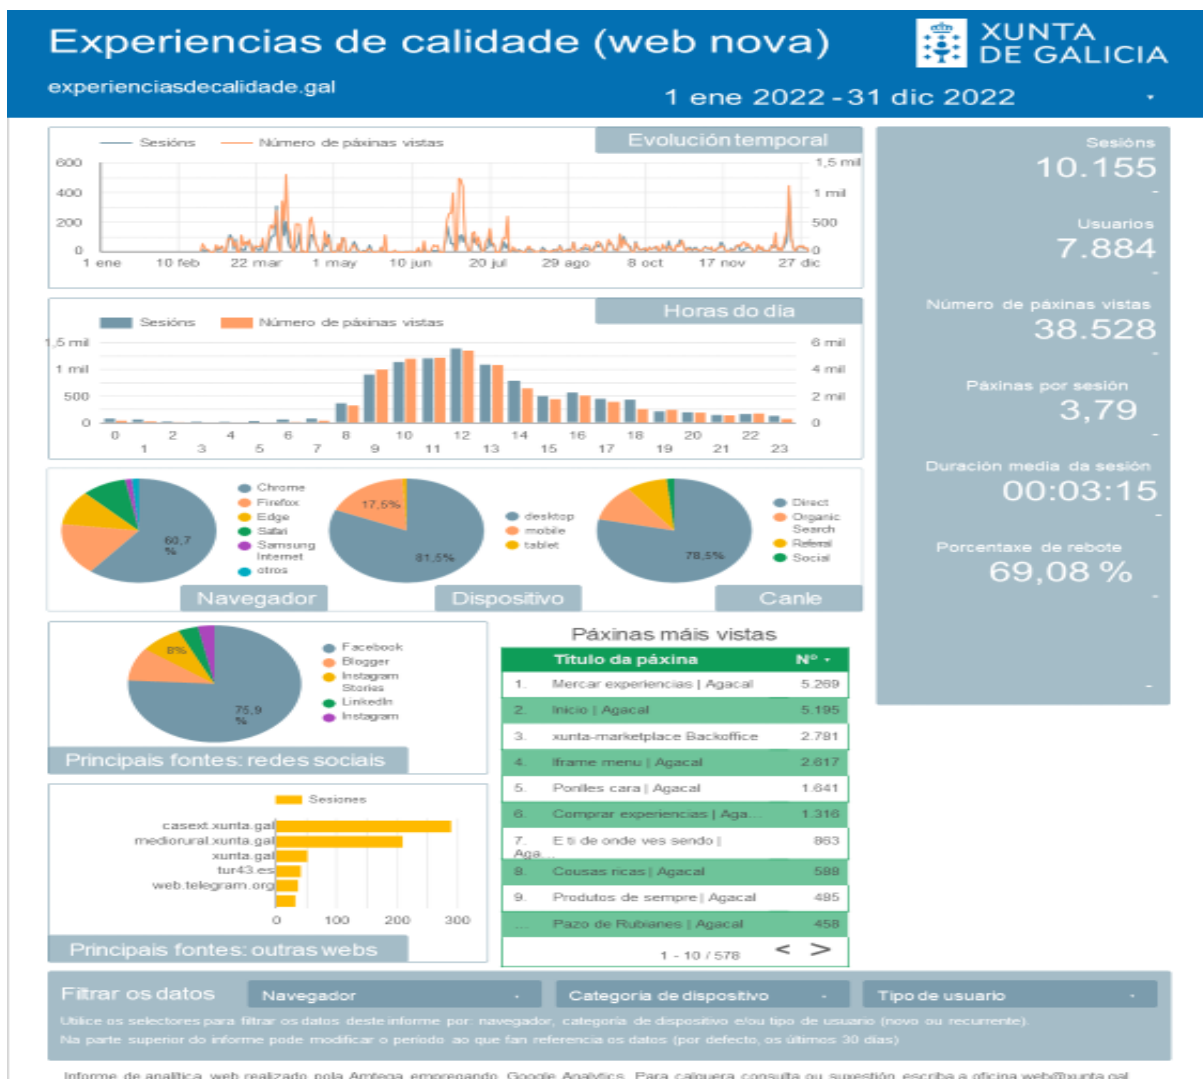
Experiencias de calidade (web nova)
experienciasdecalidade.gal
XUNTA DE GALICIA
1 ene 2022 - 31 dic 2022

Evolución temporal
Sesións — Número de páxinas vistas
600 400 200 0
1,5 mil 1 mil 500 0
1 ene 10 feb 22 mar 1 may 10 jun 20 jul 29 ago 8 oct 17 nov 27 dic

Horas do día
Sesións Número de páxinas vistas
1,5 mil 1 mil 500 0
6 mil 4 mil 2 mil 0
0 1 2 3 4 5 6 7 8 9 10 11 12 13 14 15 16 17 18 19 20 21 22 23

Sesións
10.155
Usuarios
7.884
Número de páxinas vistas
38.528
Páxinas por sesión
3,79
Duración media da sesión
00:03:15
Porcentaxe de rebote
69,08 %

Chrome
Firefox
Edge
Safari
Samsung Internet
otros
60,7 %
Navegador

17,5%
81,5%
desktop
mobile
tablet
Dispositivo

78,5%
Direct
Organic Search
Referral
Social
Canle

8%
75,9 %
Facebook
Blogger
Instagram Stories
LinkedIn
Instagram
Principais fontes: redes sociais

Páxinas máis vistas
| Título da páxina | Nº |
|---|---|
| 1. Mercar experiencias \| Agacal | 5.269 |
| 2. Inicio \| Agacal | 5.195 |
| 3. xunta-marketplace Backoffice | 2.781 |
| 4. Iframe menu \| Agacal | 2.617 |
| 5. Ponlles cara \| Agacal | 1.641 |
| 6. Comprar experiencias \| Aga... | 1.316 |
| 7. E ti de onde ves sendo \| Aga... | 863 |
| 8. Cousas ricas \| Agacal | 598 |
| 9. Produtos de sempre \| Agacal | 495 |
| ... Pazo de Rubianes \| Agacal | 458 |
1 - 10 / 578 < >

Sesións
casext.xunta.gal
mediorural.xunta.gal
xunta.gal
tur43.es
web.telegram.org
0 100 200 300
Principais fontes: outras webs

Filtrar os datos
Navegador
Categoría de dispositivo
Tipo de usuario
Utilice os selectores para filtrar os datos deste informe por: navegador, categoría de dispositivo e/ou tipo de usuario (novo ou recurrente).
Na parte superior do informe pode modificar o período ao que fan referencia os datos (por defecto, os últimos 30 días)

Informe de analítica web realizado pola Amtega empregando Google Analytics. Para calquera consulta ou suxestión escriba a oficina web@xunta.gal